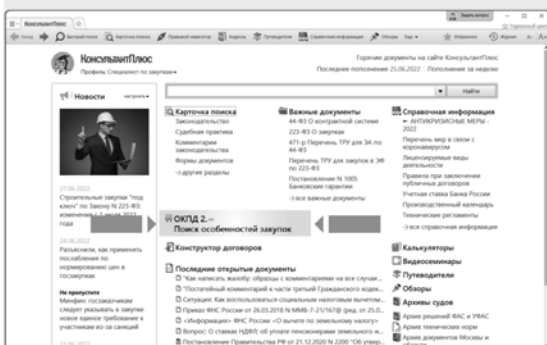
КонсультантПлюс

Профиль: Специалист по закупкам

Горячие документы на сайте КонсультантПлюс
Последнее пополнение 25.06.2022 | Пополнение за неделю

Найти

Новости

27.06.2022
Строительные закупки "под ключ" по Закону N 223-ФЗ: изменения с 1 июля 2022 года

24.06.2022
Разъяснили, как применять положения по нормированию цен в госзакупках

Не пропустите
Минфин: госзаказчикам следует указывать в закупке новое единое требование к участникам из-за санкций

Карточка поиска
Законодательство
Судебная практика
Комментарии законодательства
Формы документов
другие разделы

Важные документы
44-ФЗ О контрактной системе
223-ФЗ О закупках
471-р Перечень ТРУ для ЗА по 44-ФЗ
Перечень ТРУ для закупок в ЭФ по 223-ФЗ
Постановление N 1005 Банковские гарантии
все важные документы

Справочная информация
АНТИКРИЗИСНЫЕ МЕРЫ - 2022
Перечень мер в связи с коронавирусом
Лицензируемые виды деятельности
Правила при заключении публичных договоров
Учетная ставка Банка России
Производственный календарь
Технические регламенты
вся справочная информация

ОКПД 2. –
Поиск особенностей закупок

Конструктор договоров

Последние открытые документы
"Как написать жалобу: образцы с комментариями на все случаи...
"Постатейный комментарий к части третьей Гражданского кодек...
Ситуация: Как воспользоваться социальным налоговым вычетом...
Приказ ФНС России от 26.01.2018 N ММВ-7-21/167@ (ред. от 25.0...
«Информация» ФНС России "О выезде по земельному налогу"
Вопрос: О ставках НДФЛ; об уплате пенсионерами земельного н...
Постановление Правительства РФ от 21.12.2020 N 2200 "Об утвер...

Калькуляторы
Видеосеминары
Путеводители
Обзоры
Архивы судов
Архив решений ФАС и УФАС
Архив технических норм
Архив документов Москвы и области